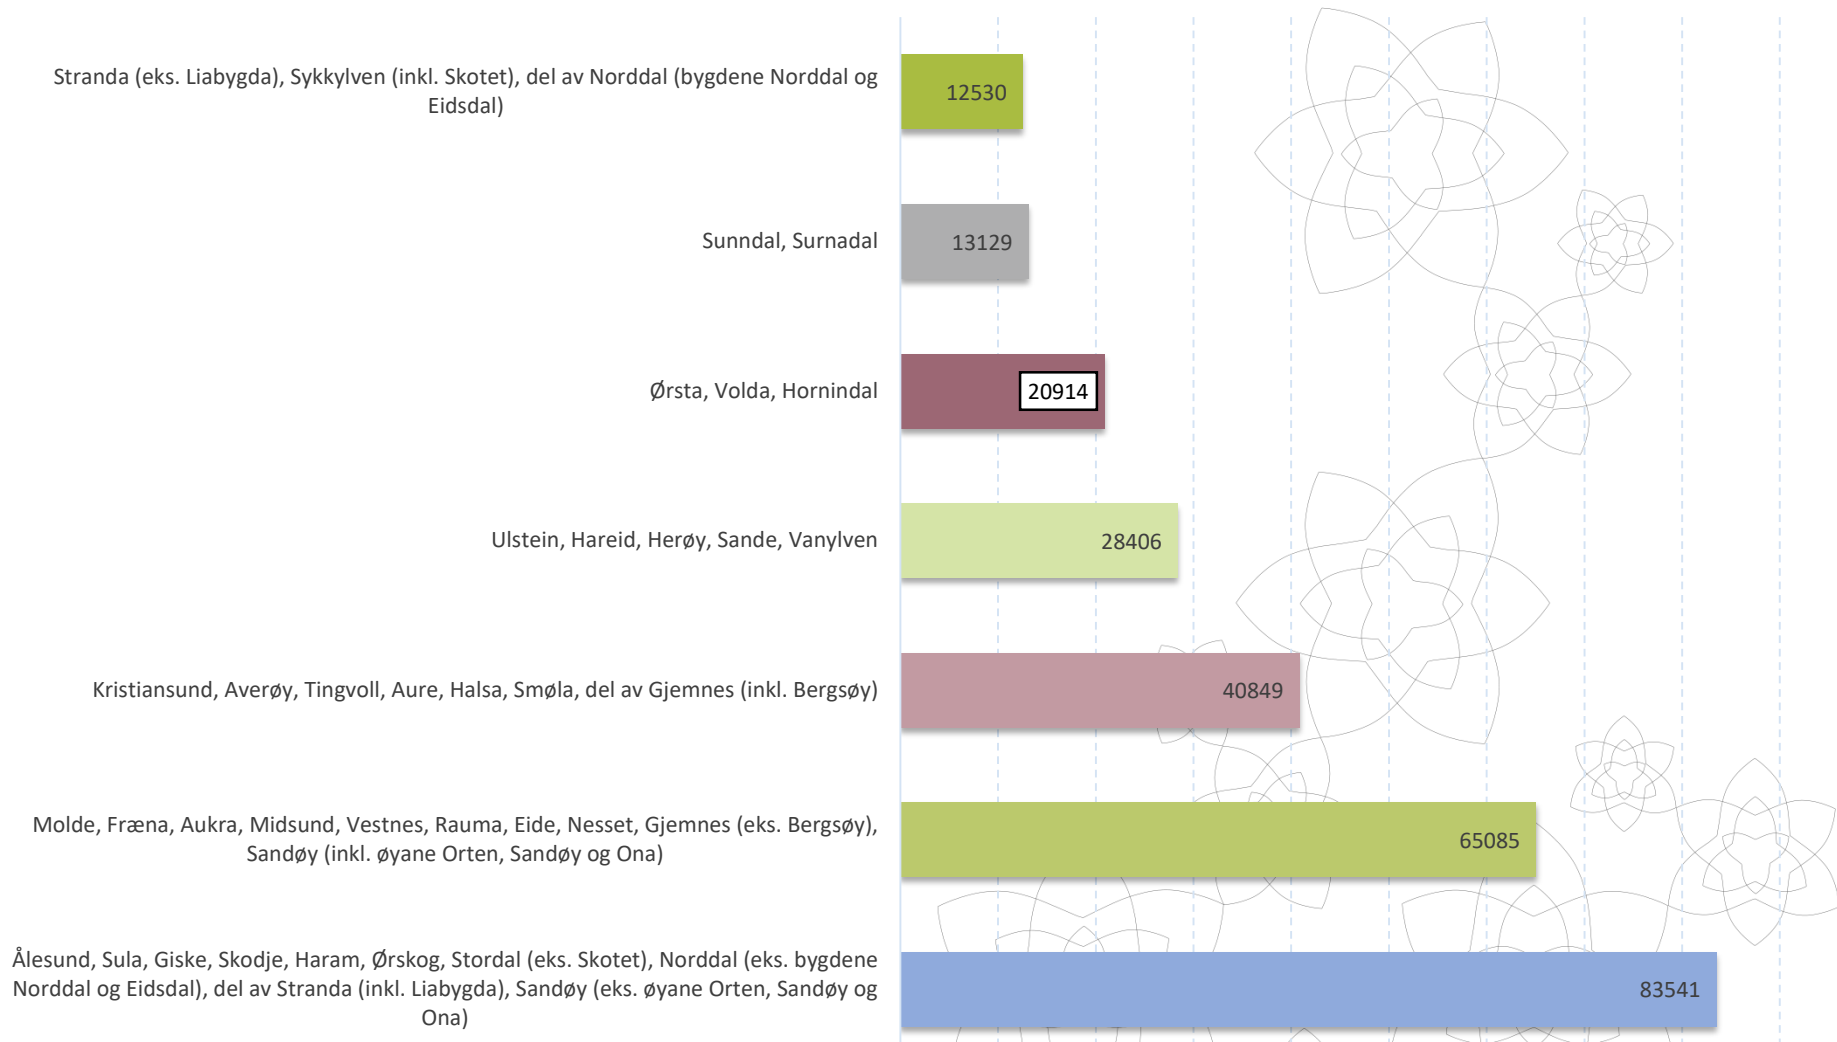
Stranda (eks. Liabygda), Sykkylven (inkl. Skotet), del av Norddal (bygdene Norddal og Eidsdal) 12530

Sunndal, Surnadal 13129

Ørsta, Volda, Hornindal 20914

Ulstein, Hareid, Herøy, Sande, Vanylven 28406

Kristiansund, Averøy, Tingvoll, Aure, Halsa, Smøla, del av Gjemnes (inkl. Bergsøy) 40849

Molde, Fræna, Aukra, Midsund, Vestnes, Rauma, Eide, Nesset, Gjemnes (eks. Bergsøy), Sandøy (inkl. øyane Orten, Sandøy og Ona) 65085

Ålesund, Sula, Giske, Skodje, Haram, Ørskog, Stordal (eks. Skotet), Norddal (eks. bygdene Norddal og Eidsdal), del av Stranda (inkl. Liabygda), Sandøy (eks. øyane Orten, Sandøy og Ona) 83541